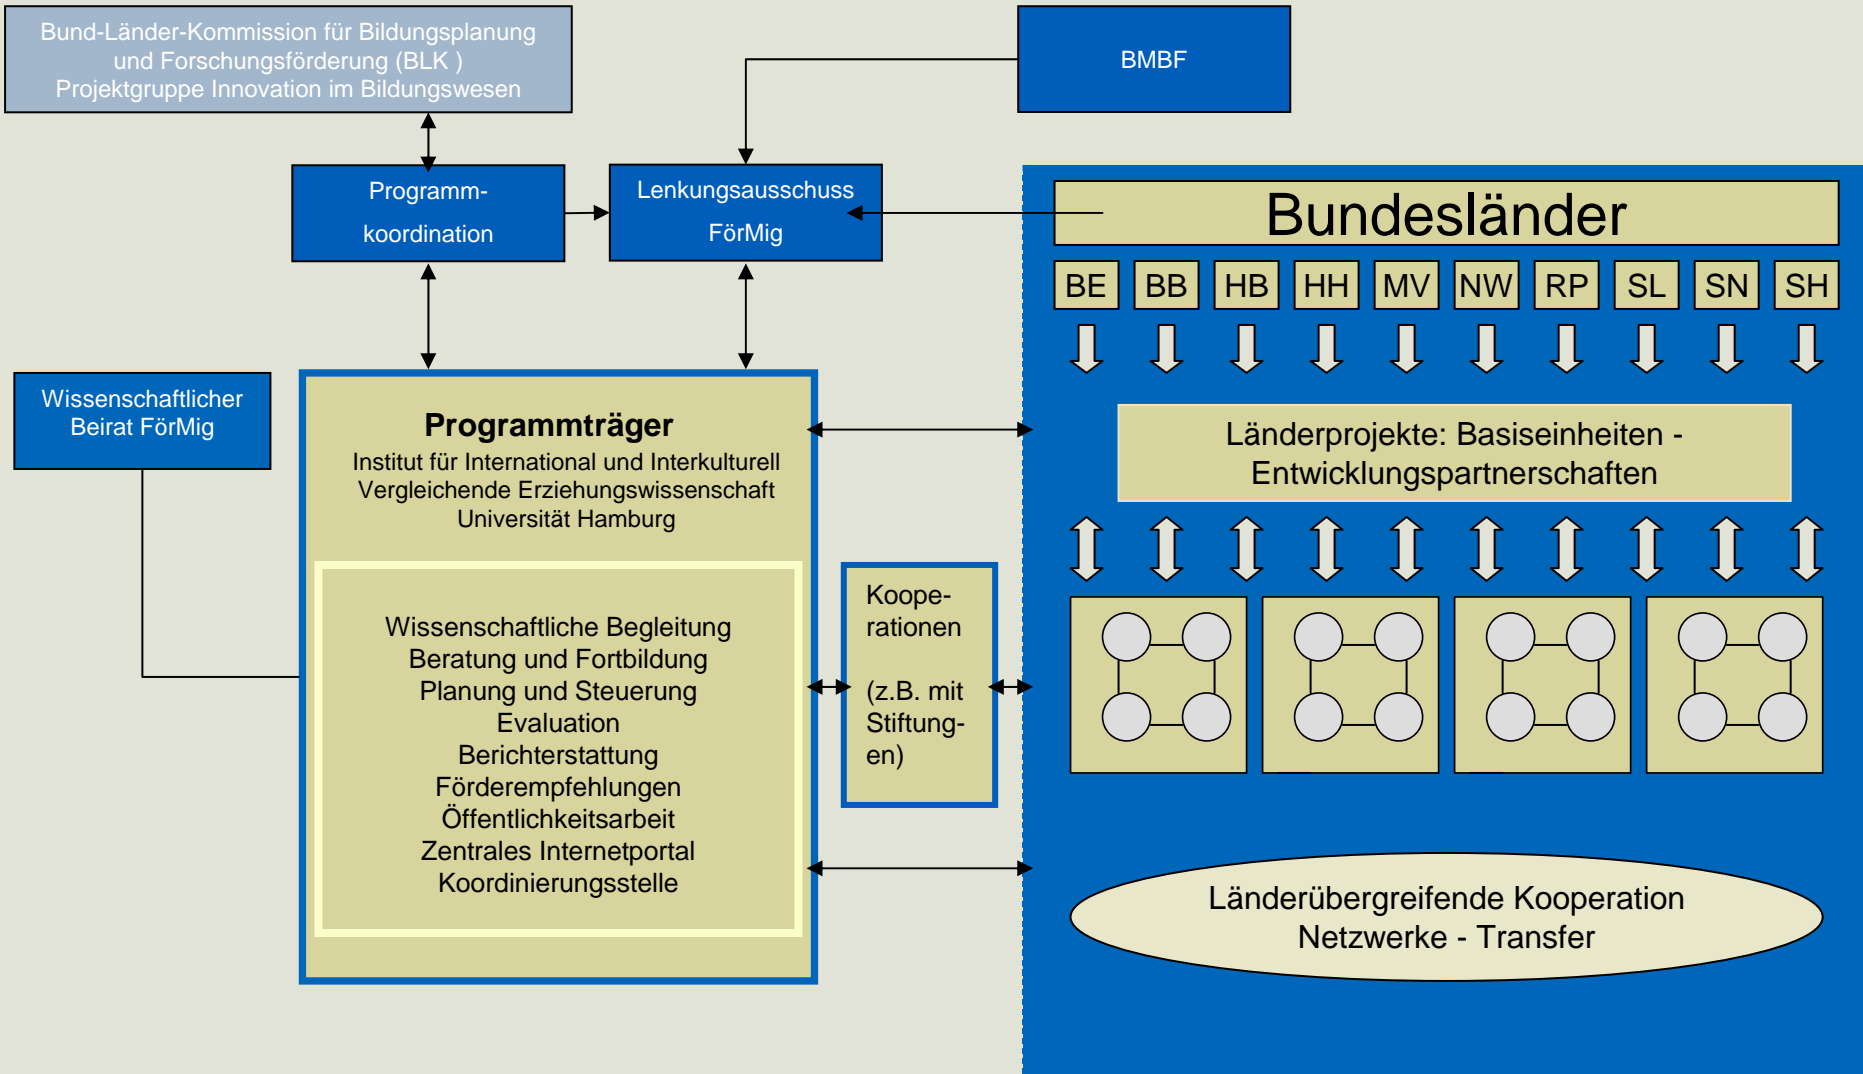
Bund-Länder-Kommission für Bildungsplanung und Forschungsförderung (BLK )
Projektgruppe Innovation im Bildungswesen

BMBF

Programmkoordination

Lenkungsausschuss FörMig

Bundesländer

BE BB HB HH MV NW RP SL SN SH

Wissenschaftlicher Beirat FörMig

Programmträger
Institut für International und Interkulturell Vergleichende Erziehungswissenschaft Universität Hamburg

Wissenschaftliche Begleitung
Beratung und Fortbildung
Planung und Steuerung
Evaluation
Berichterstattung
Förderempfehlungen
Öffentlichkeitsarbeit
Zentrales Internetportal
Koordinierungsstelle

Kooperationen

(z.B. mit Stiftungen)

Länderprojekte: Basiseinheiten - Entwicklungspartnerschaften

Länderübergreifende Kooperation
Netzwerke - Transfer